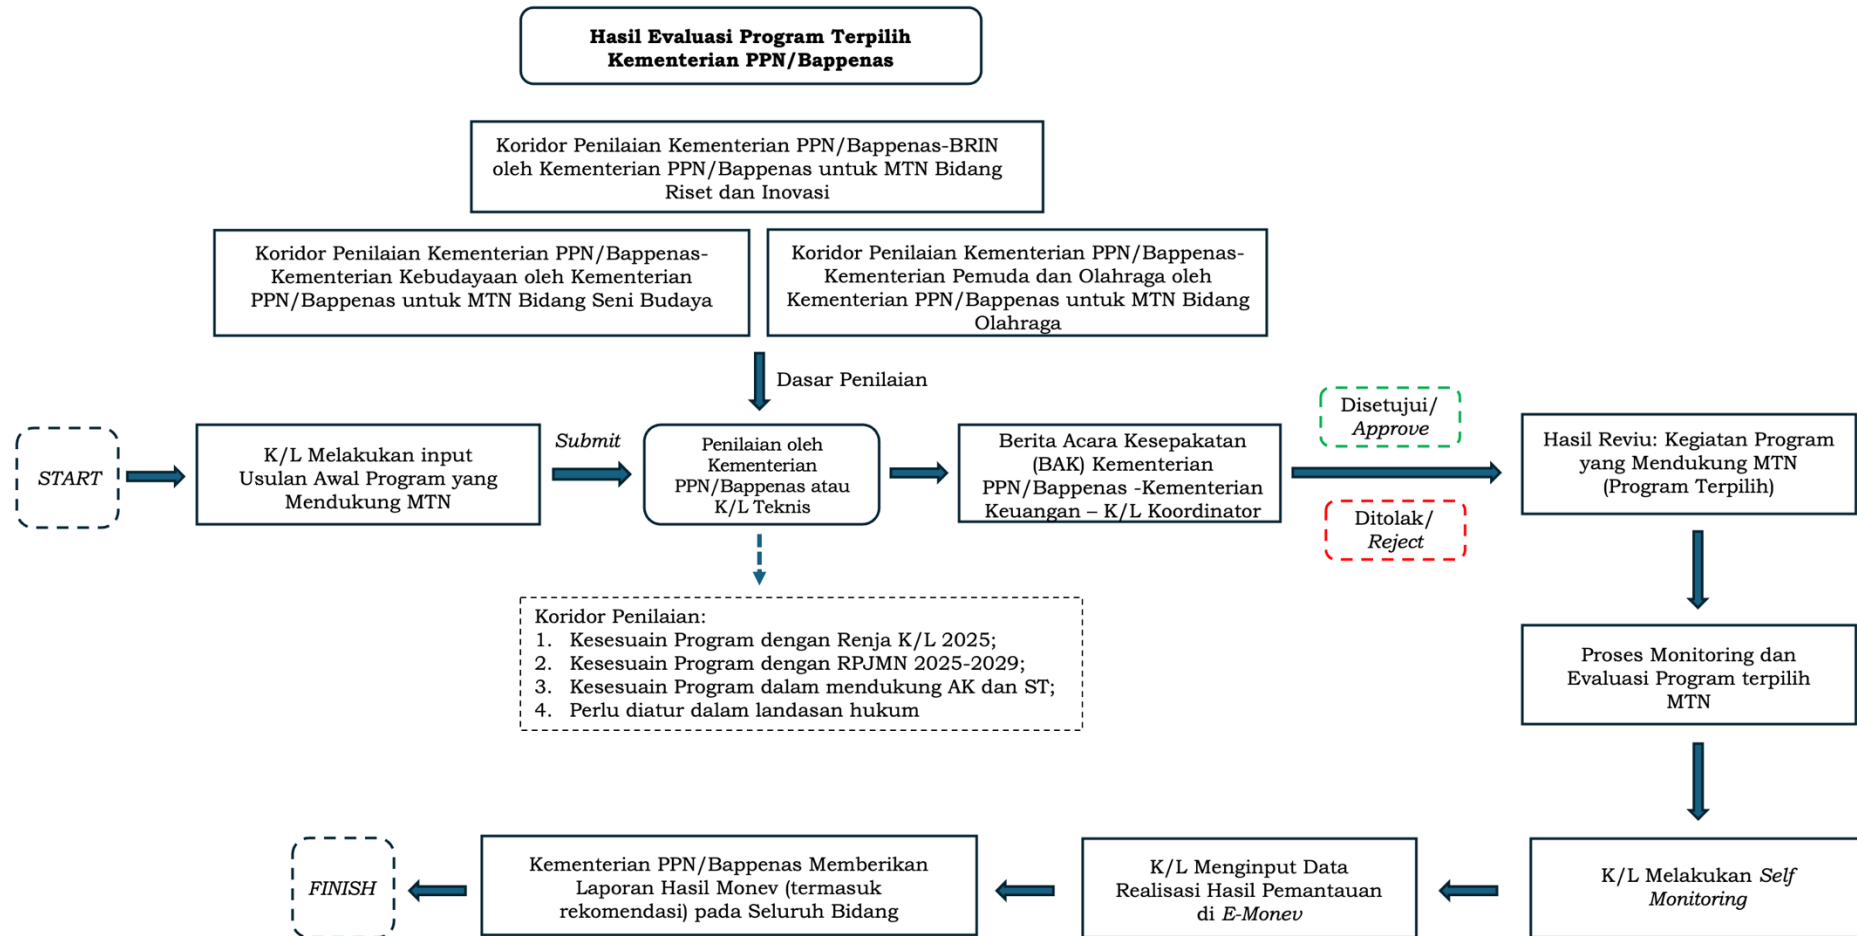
Hasil Evaluasi Program Terpilih Kementerian PPN/Bappenas

Koridor Penilaian Kementerian PPN/Bappenas-BRIN oleh Kementerian PPN/Bappenas untuk MTN Bidang Riset dan Inovasi

Koridor Penilaian Kementerian PPN/Bappenas-Kementerian Kebudayaan oleh Kementerian PPN/Bappenas untuk MTN Bidang Seni Budaya

Koridor Penilaian Kementerian PPN/Bappenas-Kementerian Pemuda dan Olahraga oleh Kementerian PPN/Bappenas untuk MTN Bidang Olahraga

Dasar Penilaian

START

K/L Melakukan input Usulan Awal Program yang Mendukung MTN

Submit

Penilaian oleh Kementerian PPN/Bappenas atau K/L Teknis

Berita Acara Kesepakatan (BAK) Kementerian PPN/Bappenas -Kementerian Keuangan – K/L Koordinator

Disetujui/ Approve

Ditolak/ Reject

Hasil Reviu: Kegiatan Program yang Mendukung MTN (Program Terpilih)

Koridor Penilaian:
1. Kesesuain Program dengan Renja K/L 2025;
2. Kesesuain Program dengan RPJMN 2025-2029;
3. Kesesuain Program dalam mendukung AK dan ST;
4. Perlu diatur dalam landasan hukum

Proses Monitoring dan Evaluasi Program terpilih MTN

K/L Melakukan Self Monitoring

K/L Menginput Data Realisasi Hasil Pemantauan di E-Monev

Kementerian PPN/Bappenas Memberikan Laporan Hasil Monev (termasuk rekomendasi) pada Seluruh Bidang

FINISH